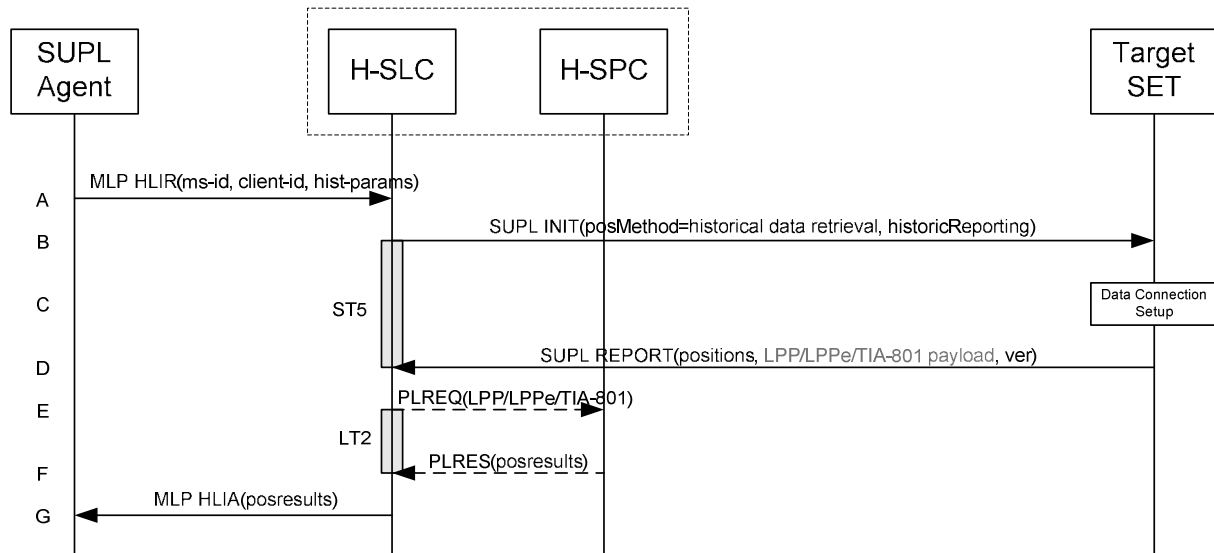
SUPL Agent

H-SLC

H-SPC

Target SET

A MLP HLIR(ms-id, client-id, hist-params)

B SUPL INIT(posMethod=historical data retrieval, historicReporting)

C ST5

Data Connection Setup

D SUPL REPORT(positions, LPP/LPPe/TIA-801 payload, ver)

E PLREQ(LPP/LPPe/TIA-801)

LT2

F PLRES(posresults)

G MLP HLIA(posresults)